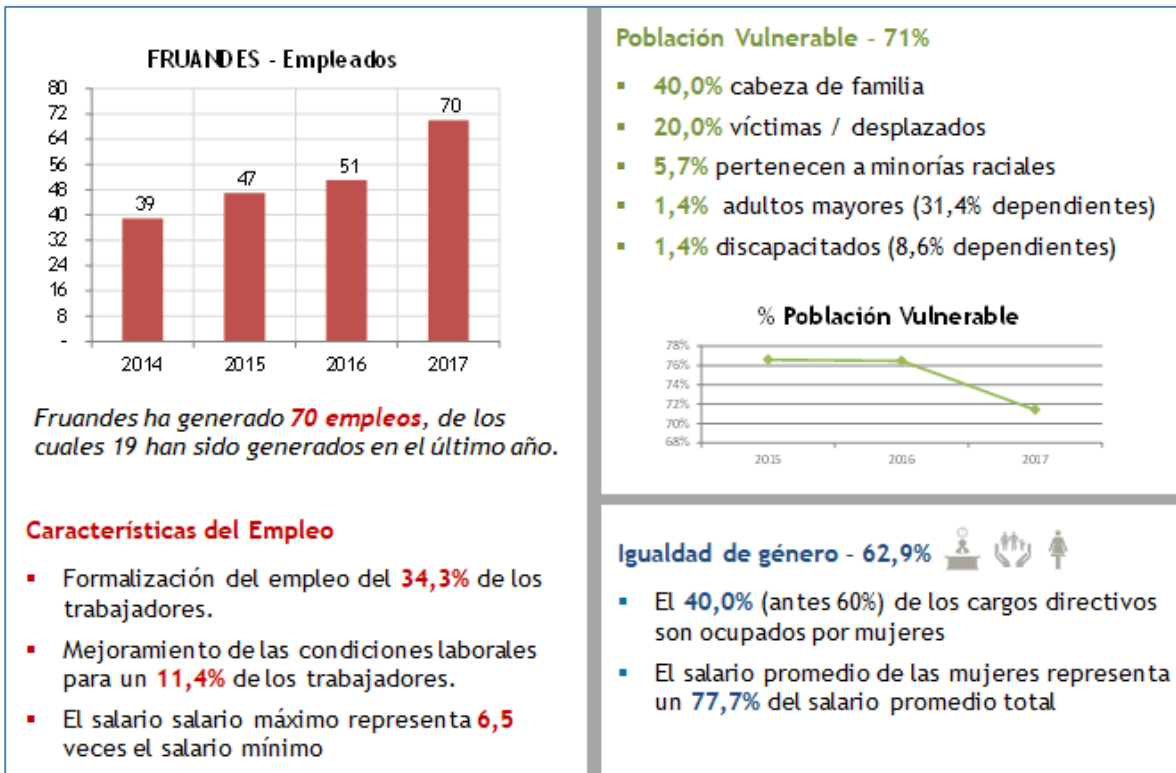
FRUANDES - Empleados

80
72
64
56
48
40
32
24
16
8
-

39
47
51
70

2014
2015
2016
2017

Fruandes ha generado 70 empleos, de los cuales 19 han sido generados en el último año.

Características del Empleo

- Formalización del empleo del 34,3% de los trabajadores.
- Mejoramiento de las condiciones laborales para un 11,4% de los trabajadores.
- El salario salario máximo representa 6,5 veces el salario mínimo

Población Vulnerable - 71%

- 40,0% cabeza de familia
- 20,0% víctimas / desplazados
- 5,7% pertenecen a minorías raciales
- 1,4% adultos mayores (31,4% dependientes)
- 1,4% discapacitados (8,6% dependientes)

% Población Vulnerable

78%
76%
74%
72%
70%
68%

2015
2016
2017

Igualdad de género - 62,9%

- El 40,0% (antes 60%) de los cargos directivos son ocupados por mujeres
- El salario promedio de las mujeres representa un 77,7% del salario promedio total